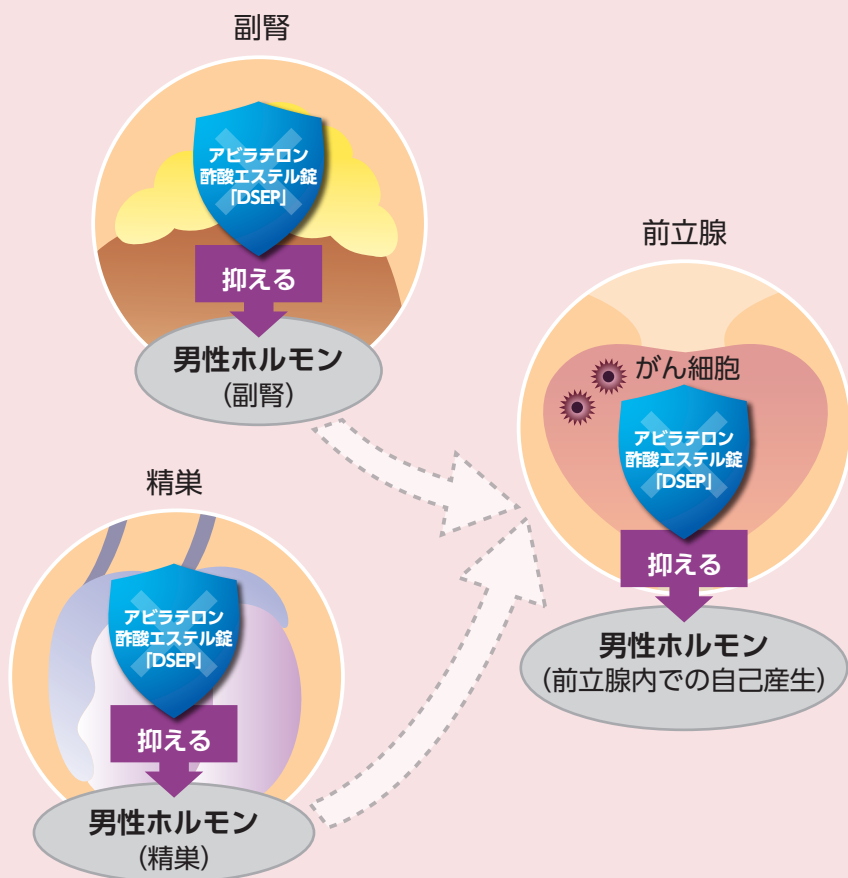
副腎

アビラテロン
酢酸エステル錠
「DSEP」

抑える

男性ホルモン
(副腎)

前立腺

がん細胞

アビラテロン
酢酸エステル錠
「DSEP」

抑える

男性ホルモン
(前立腺内での自己産生)

精巣

アビラテロン
酢酸エステル錠
「DSEP」

抑える

男性ホルモン
(精巣)